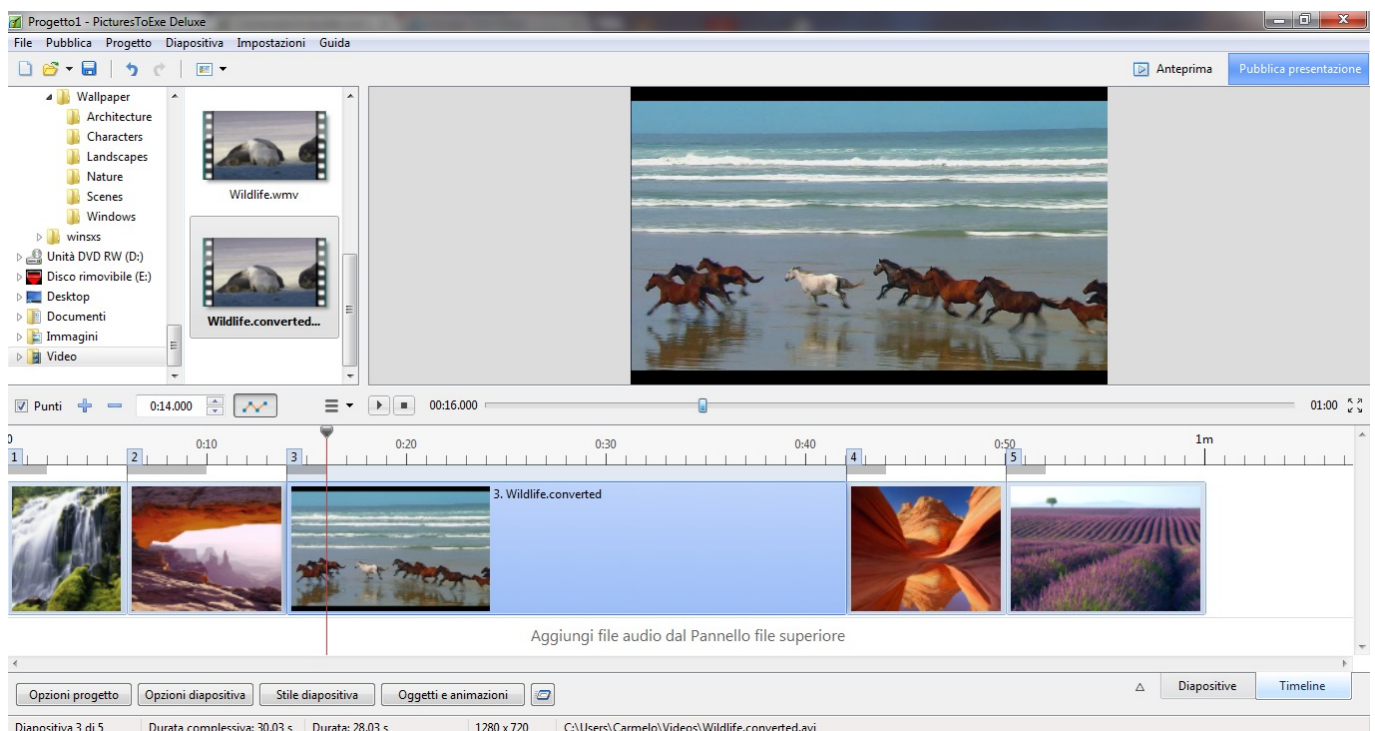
Progetto1 - PicturesToExe Deluxe

File Pubblica Progetto Diapositiva Impostazioni Guida

Anteprima Pubblica presentazione

Wallpaper
Architecture
Characters
Landscapes
Nature
Scenes
Windows
winsxs
Unità DVD RW (D:)
Disco rimovibile (E:)
Desktop
Documenti
Immagini
Video

Wildlife.wmv
Wildlife.converted...

Punti 0:14.000 00:16.000 01:00

0 0:10 0:20 0:30 0:40 0:50 1m
1 2 3 4 5

3. Wildlife.converted

Aggiungi file audio dal Pannello file superiore

Opzioni progetto Opzioni diapositiva Stile diapositiva Oggetti e animazioni Diapositive Timeline

Diapositiva 3 di 5 Durata complessiva: 30.03 s Durata: 28.03 s 1280 x 720 C:\Users\Carmelo\Videos\Wildlife.converted.avi